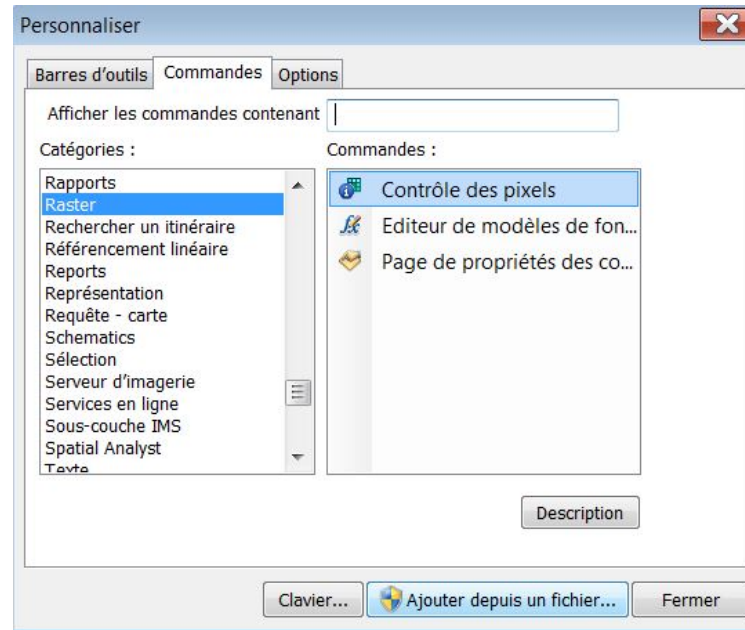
Personnaliser

Barres d'outils | Commandes | Options

Afficher les commandes contenant

Catégories :

Rapports
Raster
Rechercher un itinéraire
Référencement linéaire
Reports
Représentation
Requête - carte
Schematics
Sélection
Serveur d'imagerie
Services en ligne
Sous-couche IMS
Spatial Analyst
Texte

Commandes :

Contrôle des pixels
Editeur de modèles de fon...
Page de propriétés des co...

Description

Clavier... | Ajouter depuis un fichier... | Fermer